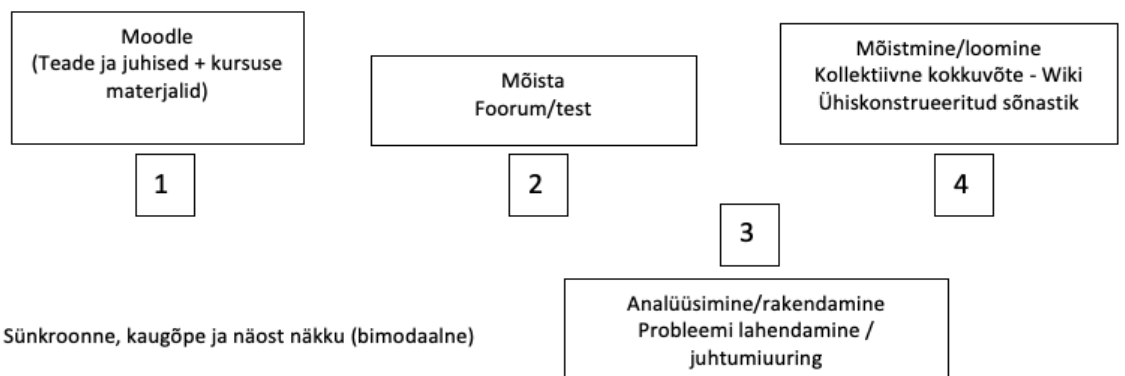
Moodle
(Teade ja juhised + kursuse materjalid)

1

Mõista
Foorum/test

2

Mõistmine/loomine
Kollektiivne kokkuvõte - Wiki
Ühiskonstrueeritud sõnastik

4

3

Analüüsimine/rakendamine
Probleemi lahendamine / juhtumiuuring

Sünkroonne, kaugõpe ja näost näkku (bimodaalne)